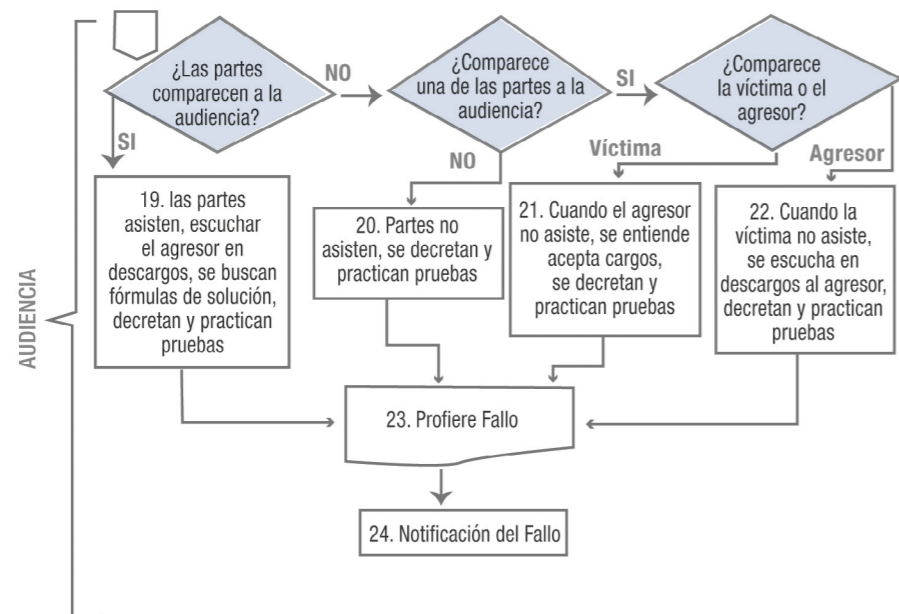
AUDIENCIA

¿Las partes comparecen a la audiencia?

NO

¿Comparece una de las partes a la audiencia?

SI

¿Comparece la víctima o el agresor?

SI

NO

Víctima

Agresor

19. las partes asisten, escuchar el agresor en descargos, se buscan fórmulas de solución, decretan y practican pruebas

20. Partes no asisten, se decretan y practican pruebas

21. Cuando el agresor no asiste, se entiende acepta cargos, se decretan y practican pruebas

22. Cuando la víctima no asiste, se escucha en descargos al agresor, decretan y practican pruebas

23. Profiere Fallo

24. Notificación del Fallo